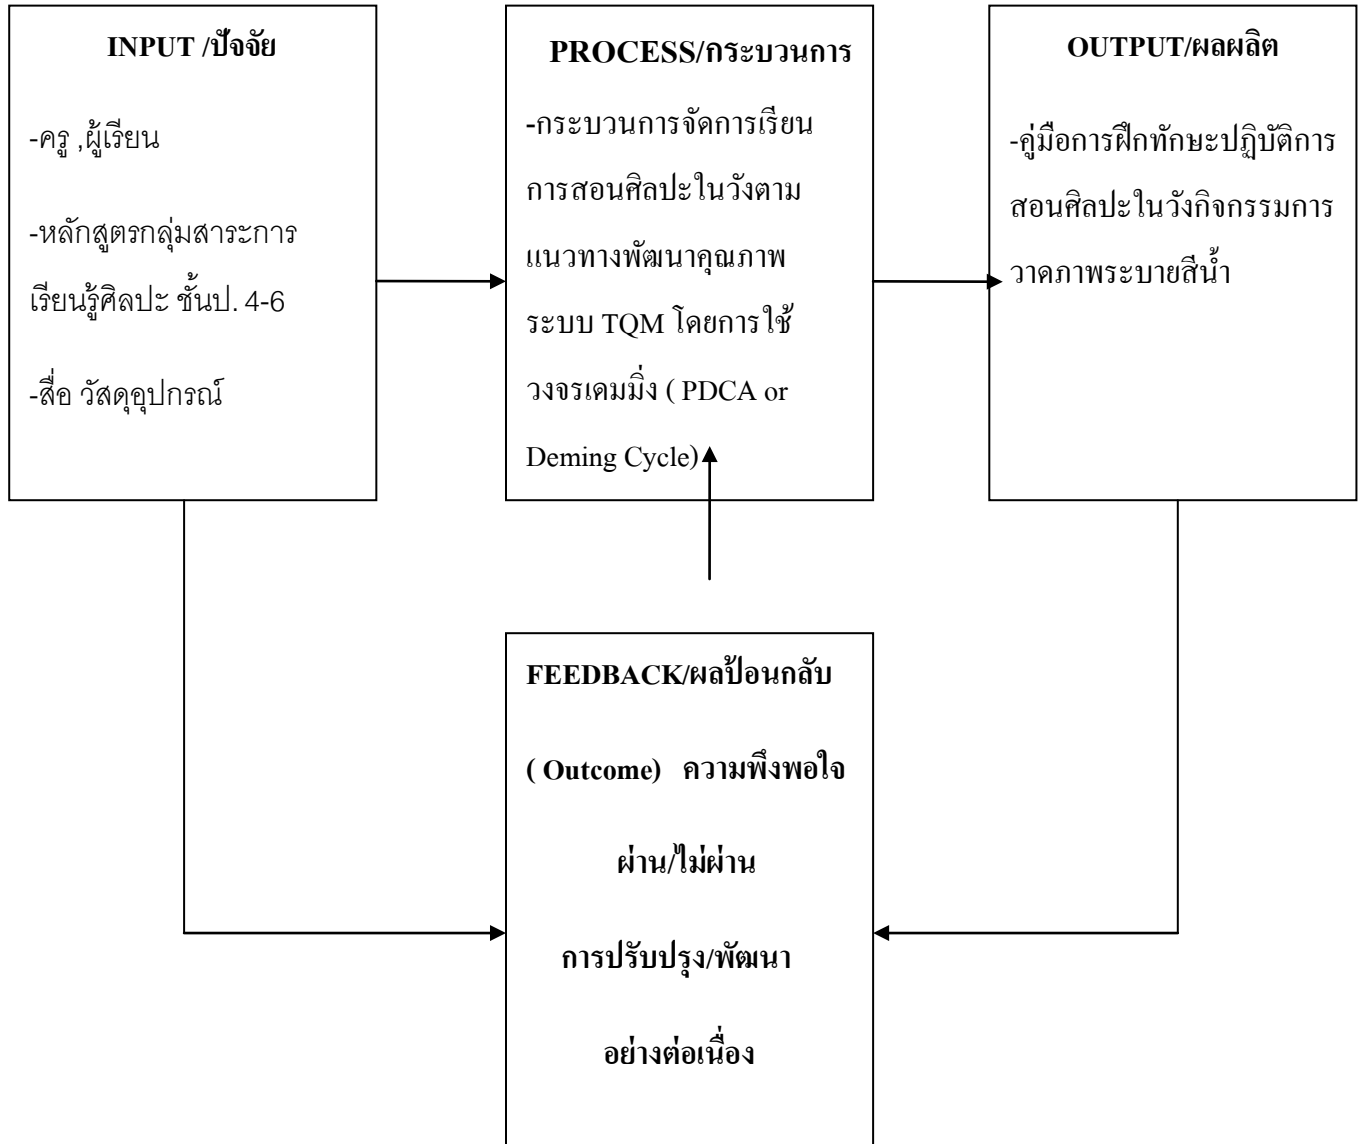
INPUT /ปัจจัย

-ครู ,ผู้เรียน

-หลักสูตรกลุ่มสาระการเรียนรู้ศิลปะ ชั้นป. 4-6

-สื่อ วัสดุอุปกรณ์

PROCESS/กระบวนการ

-กระบวนการจัดการเรียนการสอนศิลปะในวังตามแนวทางพัฒนาคุณภาพระบบ TQM โดยการใช้วงจรเดมมิ่ง ( PDCA or Deming Cycle)

OUTPUT/ผลผลิต

-คู่มือการฝึกทักษะปฏิบัติการสอนศิลปะในวังกิจกรรมการวาดภาพระบายสีน้ำ

FEEDBACK/ผลป้อนกลับ

( Outcome) ความพึงพอใจ

ผ่าน/ไม่ผ่าน

การปรับปรุง/พัฒนา

อย่างต่อเนื่อง